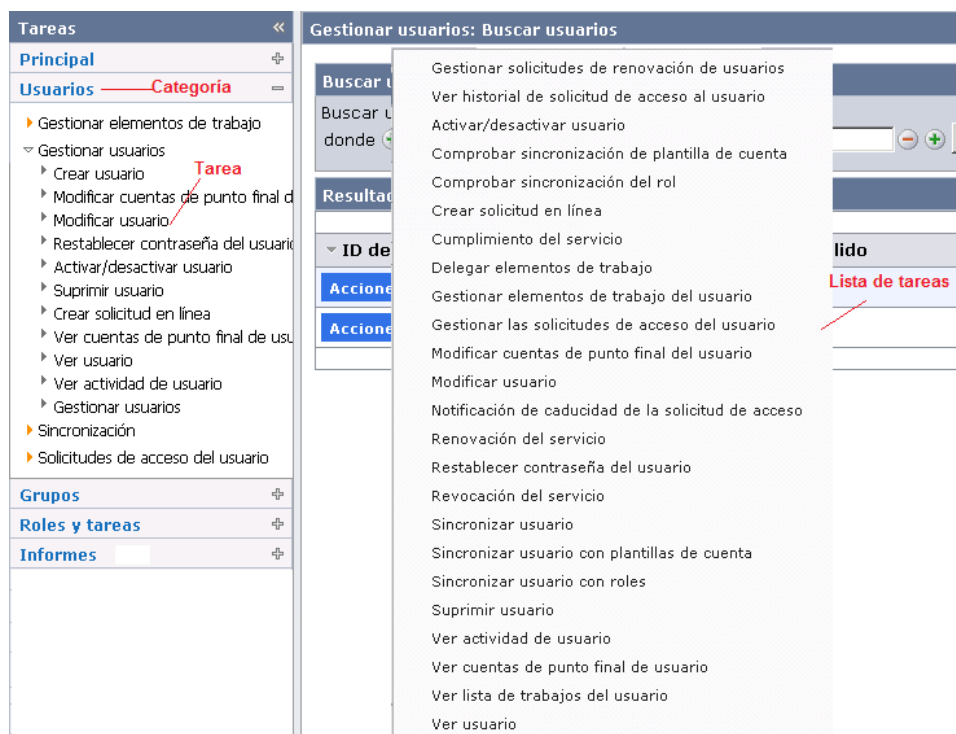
Tareas «

Principal

Usuarios Categoría

Gestionar elementos de trabajo

Gestionar usuarios

Tarea

Crear usuario

Modificar cuentas de punto final d

Modificar usuario

Restablecer contraseña del usuari

Activar/desactivar usuario

Suprimir usuario

Crear solicitud en línea

Ver cuentas de punto final de usu

Ver usuario

Ver actividad de usuario

Gestionar usuarios

Sincronización

Solicitudes de acceso del usuario

Grupos

Roles y tareas

Informes

Gestionar usuarios: Buscar usuarios

Buscar u

Buscar u

donde

Resultad

ID de

lido

Accione

Accione

Gestionar solicitudes de renovación de usuarios

Ver historial de solicitud de acceso al usuario

Activar/desactivar usuario

Comprobar sincronización de plantilla de cuenta

Comprobar sincronización del rol

Crear solicitud en línea

Cumplimiento del servicio

Delegar elementos de trabajo

Gestionar elementos de trabajo del usuario

Lista de tareas

Gestionar las solicitudes de acceso del usuario

Modificar cuentas de punto final del usuario

Modificar usuario

Notificación de caducidad de la solicitud de acceso

Renovación del servicio

Restablecer contraseña del usuario

Revocación del servicio

Sincronizar usuario

Sincronizar usuario con plantillas de cuenta

Sincronizar usuario con roles

Suprimir usuario

Ver actividad de usuario

Ver cuentas de punto final de usuario

Ver lista de trabajos del usuario

Ver usuario